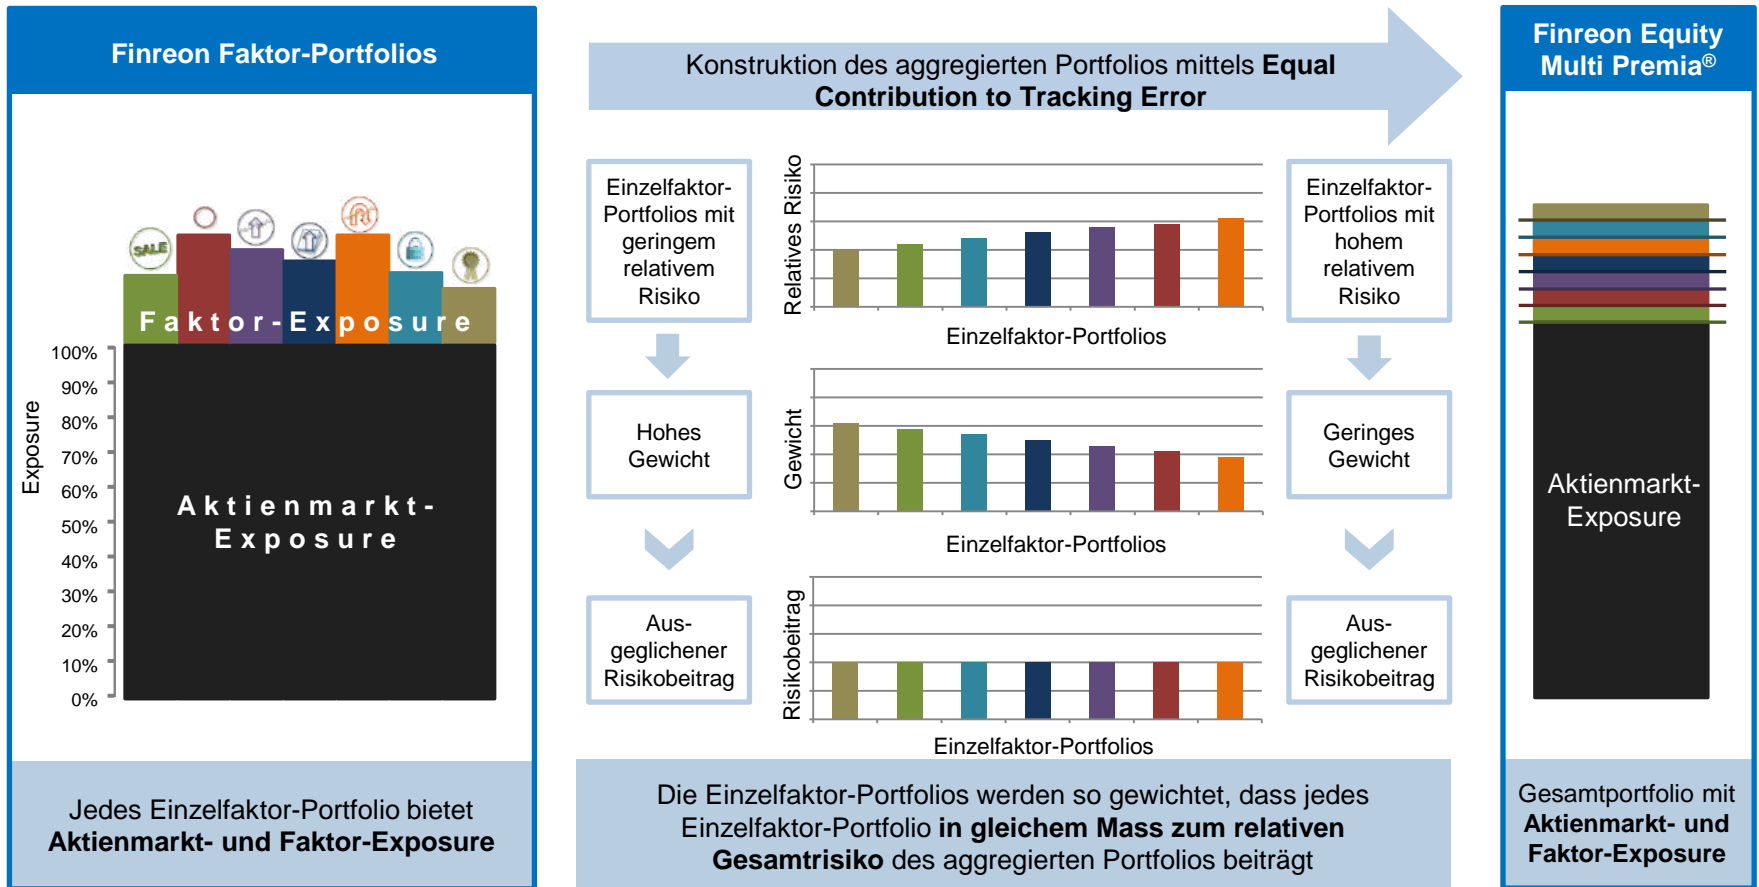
Finreon Faktor-Portfolios

SALE

Faktor-Exposure

100%
90%
80%
70%
60%
50%
40%
30%
20%
10%
0%

Exposure

Aktienmarkt-Exposure

Jedes Einzelfaktor-Portfolio bietet **Aktienmarkt- und Faktor-Exposure**

Konstruktion des aggregierten Portfolios mittels **Equal Contribution to Tracking Error**

Einzelfaktor-Portfolios mit geringem relativem Risiko

Relatives Risiko

Einzelfaktor-Portfolios

Einzelfaktor-Portfolios mit hohem relativem Risiko

Hohes Gewicht

Gewicht

Einzelfaktor-Portfolios

Geringes Gewicht

Aus-geglichener Risikobeitrag

Risikobeitrag

Einzelfaktor-Portfolios

Aus-geglichener Risikobeitrag

Die Einzelfaktor-Portfolios werden so gewichtet, dass jedes Einzelfaktor-Portfolio **in gleichem Mass zum relativen Gesamtrisiko** des aggregierten Portfolios beiträgt

Finreon Equity Multi Premia®

Aktienmarkt-Exposure

Gesamtportfolio mit **Aktienmarkt- und Faktor-Exposure**